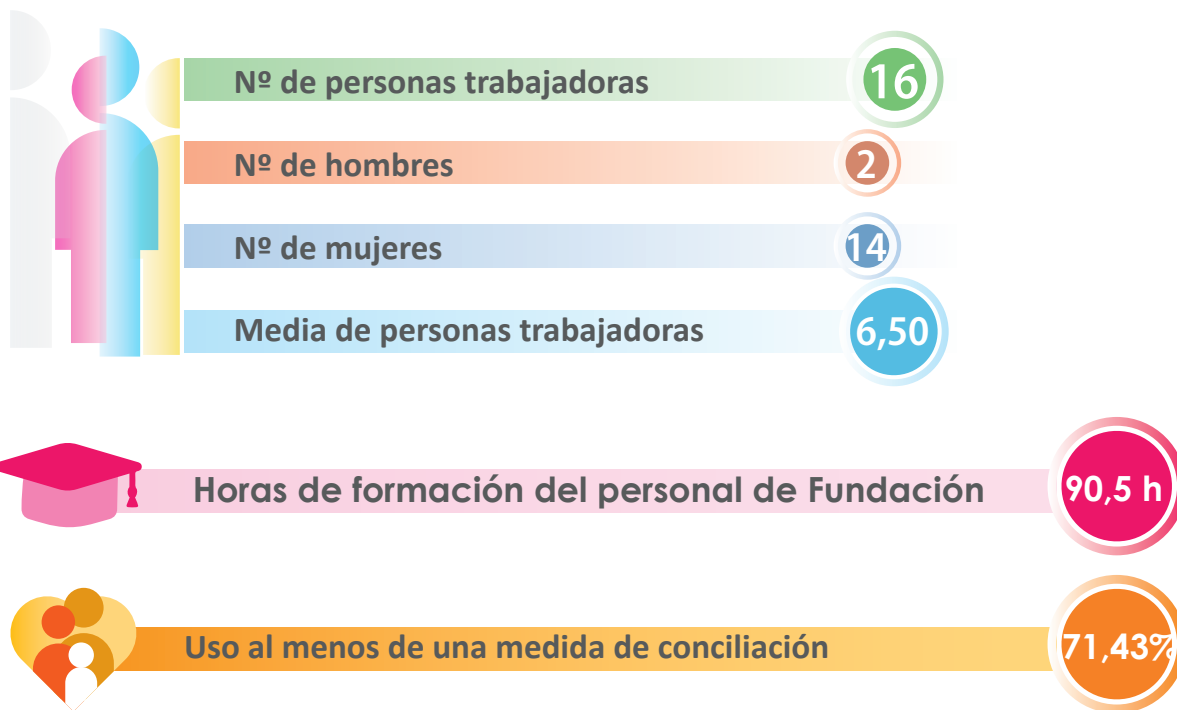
Nº de personas trabajadoras 16

Nº de hombres 2

Nº de mujeres 14

Media de personas trabajadoras 6,50

Horas de formación del personal de Fundación 90,5 h

Uso al menos de una medida de conciliación 71,43%